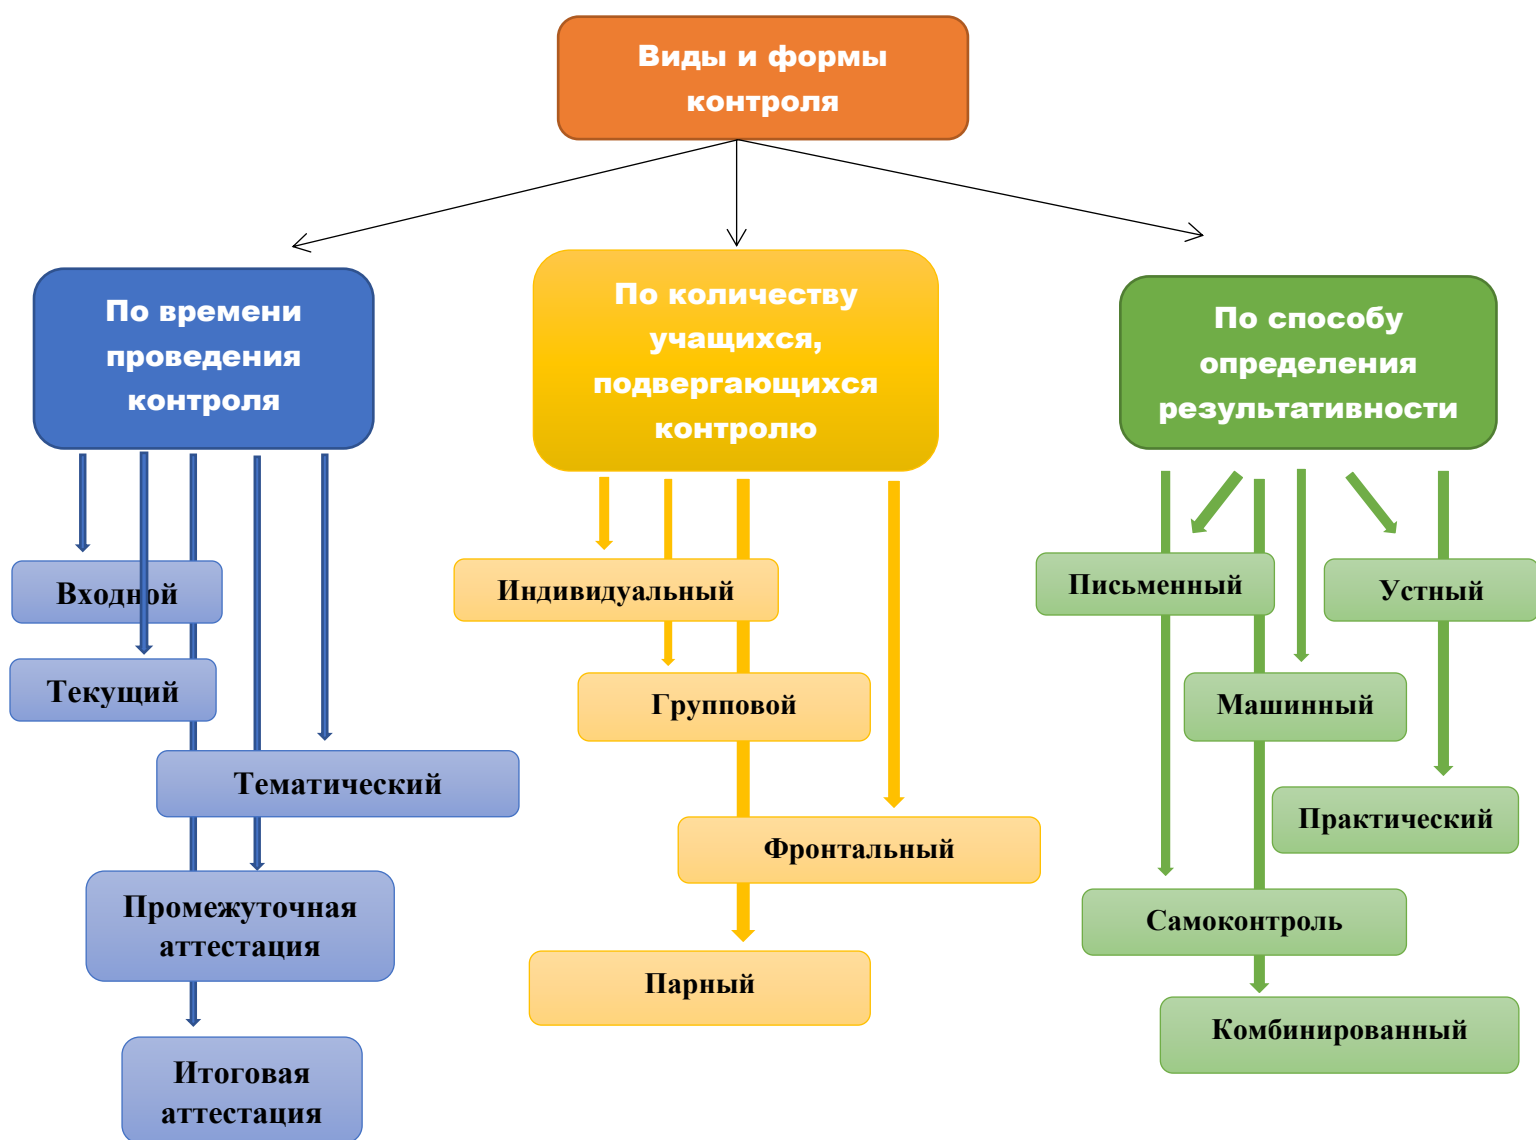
Виды и формы контроля

По времени проведения контроля

Входной

Текущий

Тематический

Промежуточная аттестация

Итоговая аттестация

По количеству учащихся, подвергающихся контролю

Индивидуальный

Групповой

Фронтальный

Парный

По способу определения результативности

Письменный

Устный

Машинный

Практический

Самоконтроль

Комбинированный